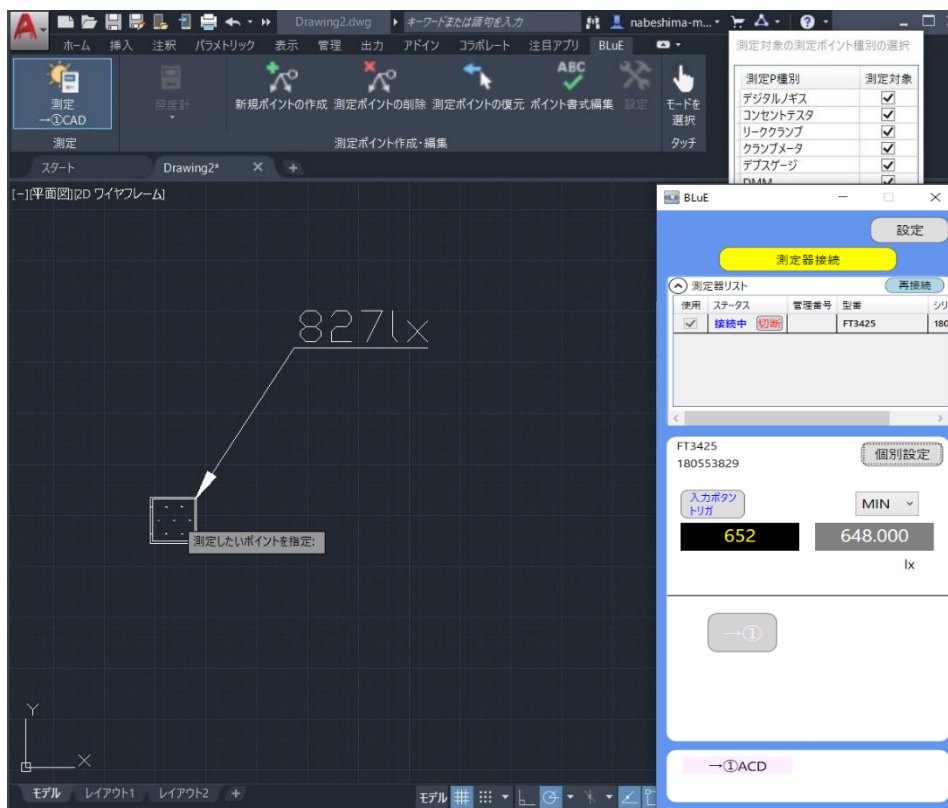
A Drawing2.dwg キーワードまたは語句を入力 nabeshima-m...

ホーム 挿入 注釈 パラメトリック 表示 管理 出力 アドイン コラボレート 注目アプリ BLuE

測定 →①CAD
照度計
新規ポイントの作成 測定ポイントの削除 測定ポイントの復元 ABC ポイント書式編集 設定 モードを選択
測定 測定ポイント作成・編集 タッチ

スタート Drawing2* ×

[−][平面図][2D ワイヤフレーム]

測定対象の測定ポイント種別の選択

| 測定P種別 | 測定対象 |
|---|---|
| デジタルノギス | ✓ |
| コンセントテスタ | ✓ |
| リークラクプ | ✓ |
| クランプメータ | ✓ |
| デプスゲージ | ✓ |
| DMM | ✓ |

827lx

測定したいポイントを指定:

Y
X

モデル レイアウト1 レイアウト2 +
モデル

BLuE
設定
測定器接続
測定器リスト 再接続

| 使用 | ステータス | 管理番号 | 型番 | シリ |
|---|---|---|---|---|
| ✓ | 接続中 切断 | | FT3425 | 180 |

FT3425
180553829
個別設定
入力ボタントリガ
MIN
652
648.000
lx
→①
→①ACD